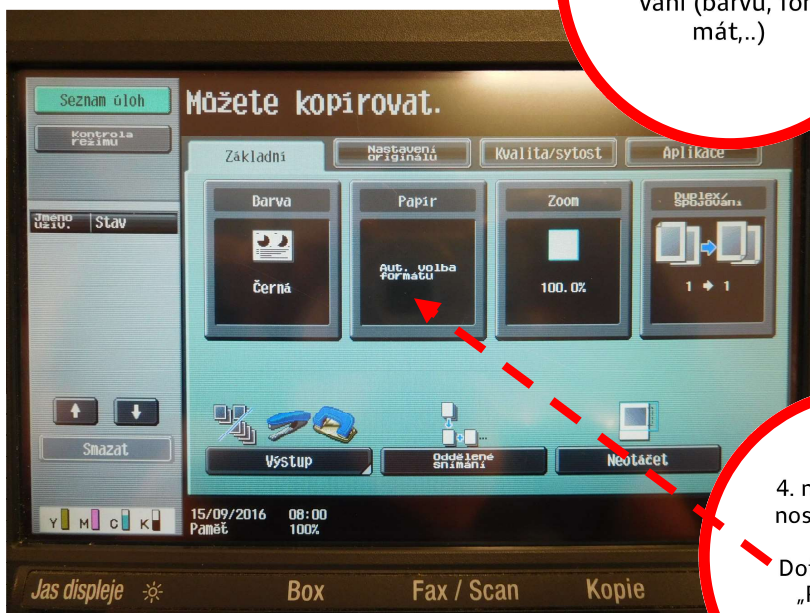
vání (barvu, for
mát,..)

Seznam úloh

Kontrola režimu

Můžete kopírovat.

Základní

Nastavení originálu

Kvalita/sytost

Aplikace

Jméno uživ.

Stav

Barva

Černá

Papír

Aut. volba formátu

Zoom

100.0%

Duplex/ Spojování

1 ➔ 1

Smazat

Výstup

Oddělené snímání

Neotáčet

Y M C K

15/09/2016 08:00

Paměť 100%

4. n
nos

Do
„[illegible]

Jas displeje

Box

Fax / Scan

Kopie